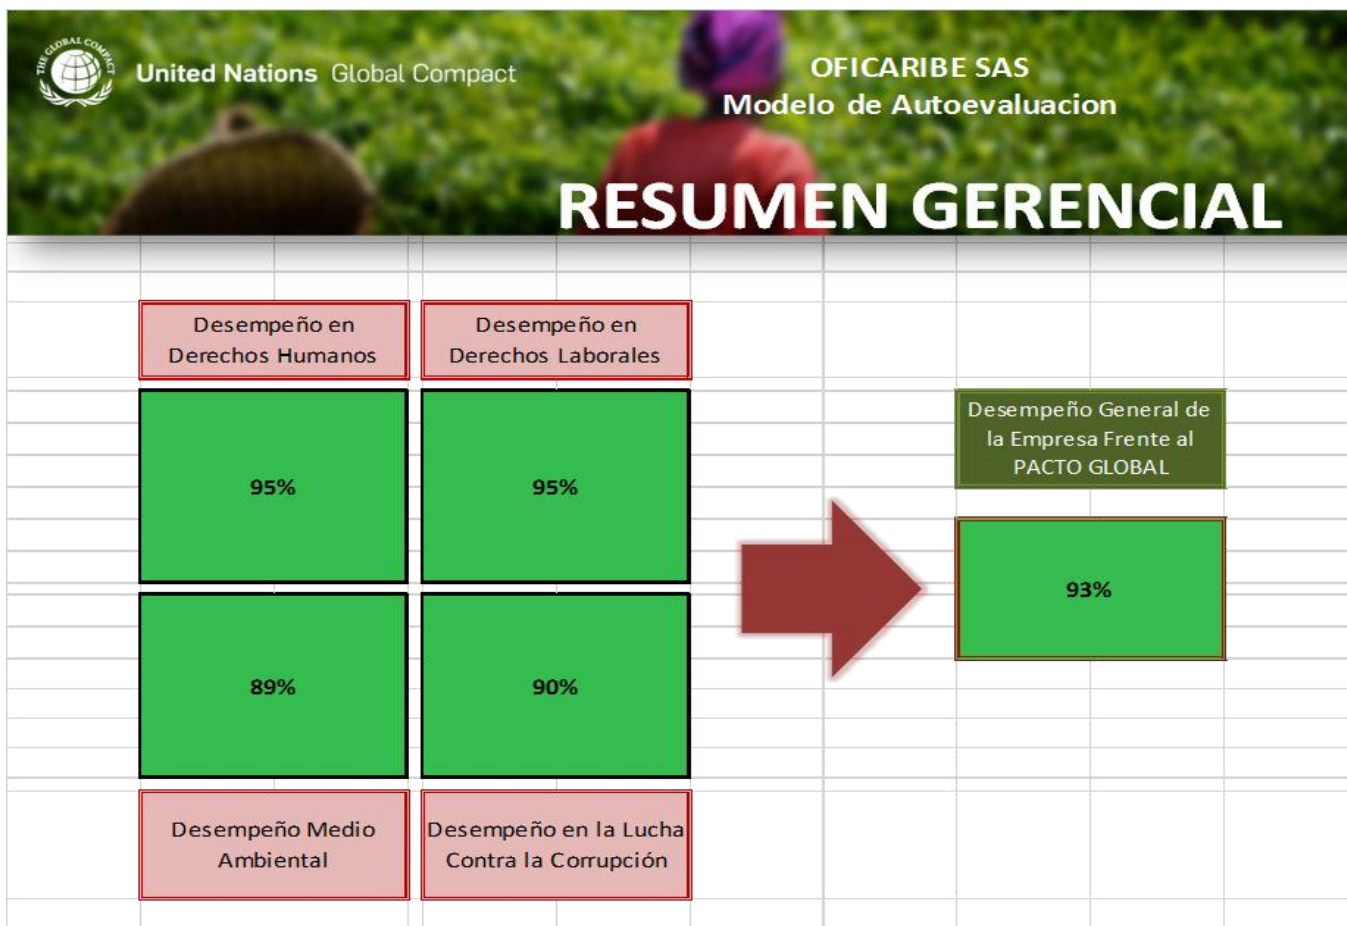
THE GLOBAL COMPACT

United Nations Global Compact

OFICARIBE SAS
Modelo de Autoevaluacion

RESUMEN GERENCIAL

Desempeño en Derechos Humanos

Desempeño en Derechos Laborales

95%

95%

89%

90%

Desempeño Medio Ambiental

Desempeño en la Lucha Contra la Corrupción

Desempeño General de la Empresa Frente al PACTO GLOBAL

93%